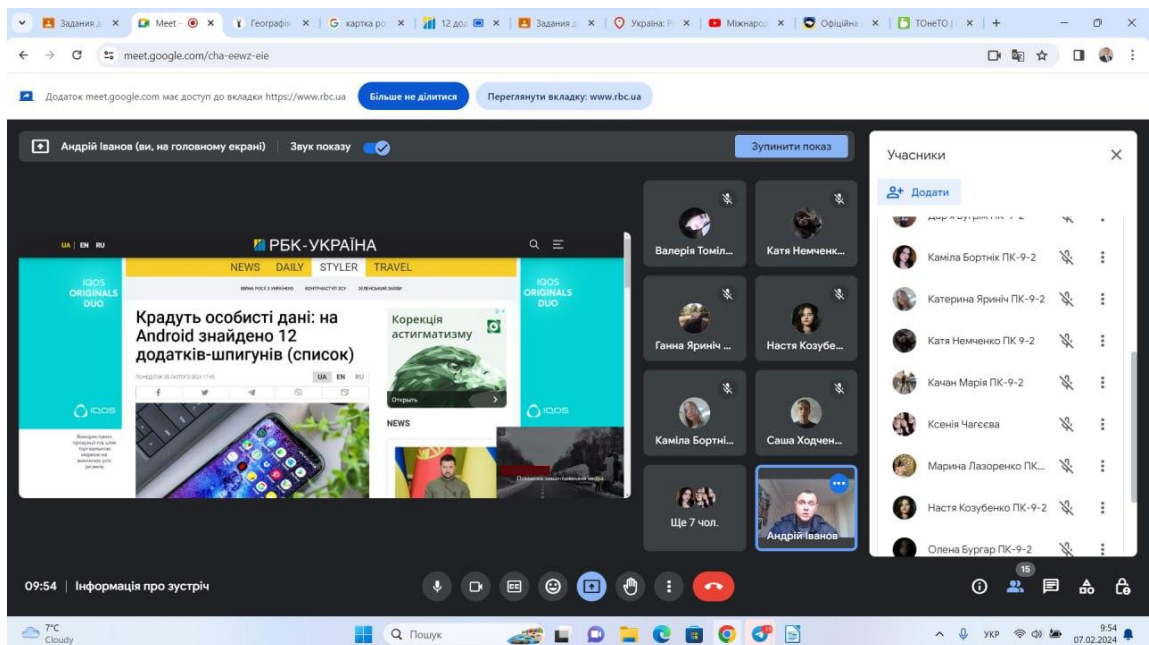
Задания д × Meet – × Географі × G картка ро × 12 дод × Задания д × Україна: Р × Міжнаро × Офіційна × ТОнеТО | × +

meet.google.com/cha-eewz-eie

Додаток meet.google.com має доступ до вкладки https://www.rbc.ua Більше не ділитися Переглянути вкладку: www.rbc.ua

Андрій Іванов (ви, на головному екрані) Звук показу Зупинити показ

UA | EN RU РБК-УКРАЇНА

NEWS DAILY STYLER TRAVEL

IQOS ORIGINALS DUO

Крадуть особисті дані: на Android знайдено 12 додатків-шпигунів (список)

UA EN RU

Корекція астигматизму

Открыть

NEWS

IQOS ORIGINALS DUO

IQOS

IQOS

Валерія Томіл... Катя Немченк...

Ганна Яриніч ... Настя Козубе...

Каміла Бортні... Саша Ходчен...

Ще 7 чол. Андрій Іванов

Учасники

Додати

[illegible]

Каміла Бортнік ПК-9-2

Катерина Яриніч ПК-9-2

Катя Немченко ПК 9-2

Качан Марія ПК-9-2

Ксенія Чагєєва

Марина Лазоренко ПК...

Настя Козубенко ПК-9-2

Олена Бургар ПК-9-2

09:54 | Інформація про зустріч

15

7°C Cloudy

Пошук

УКР 9:54 07.02.2024